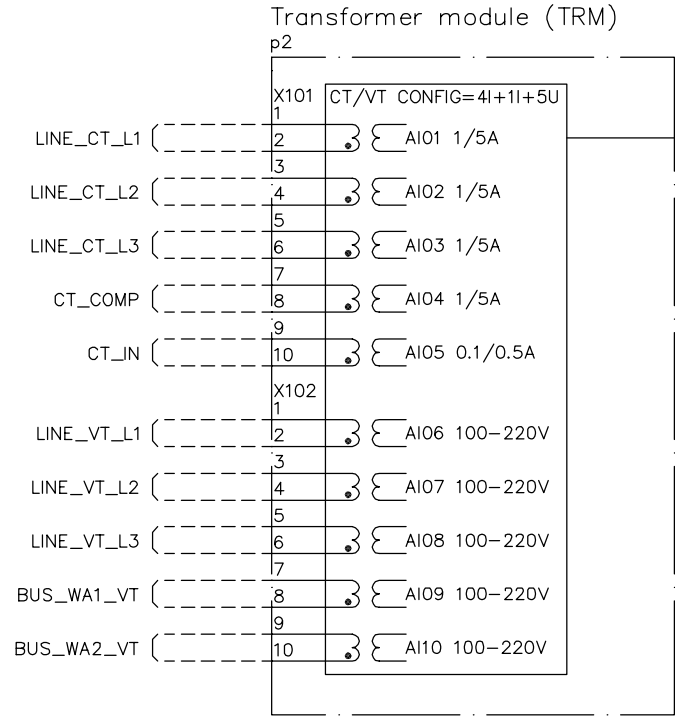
Transformer module (TRM)
p2

X101
CT/VT CONFIG=4I+1I+5U

LINE_CT_L1
1
2
AI01 1/5A

LINE_CT_L2
3
4
AI02 1/5A

LINE_CT_L3
5
6
AI03 1/5A

CT_COMP
7
8
AI04 1/5A

CT_IN
9
10
AI05 0.1/0.5A

X102

LINE_VT_L1
1
2
AI06 100–220V

LINE_VT_L2
3
4
AI07 100–220V

LINE_VT_L3
5
6
AI08 100–220V

BUS_WA1_VT
7
8
AI09 100–220V

BUS_WA2_VT
9
10
AI10 100–220V